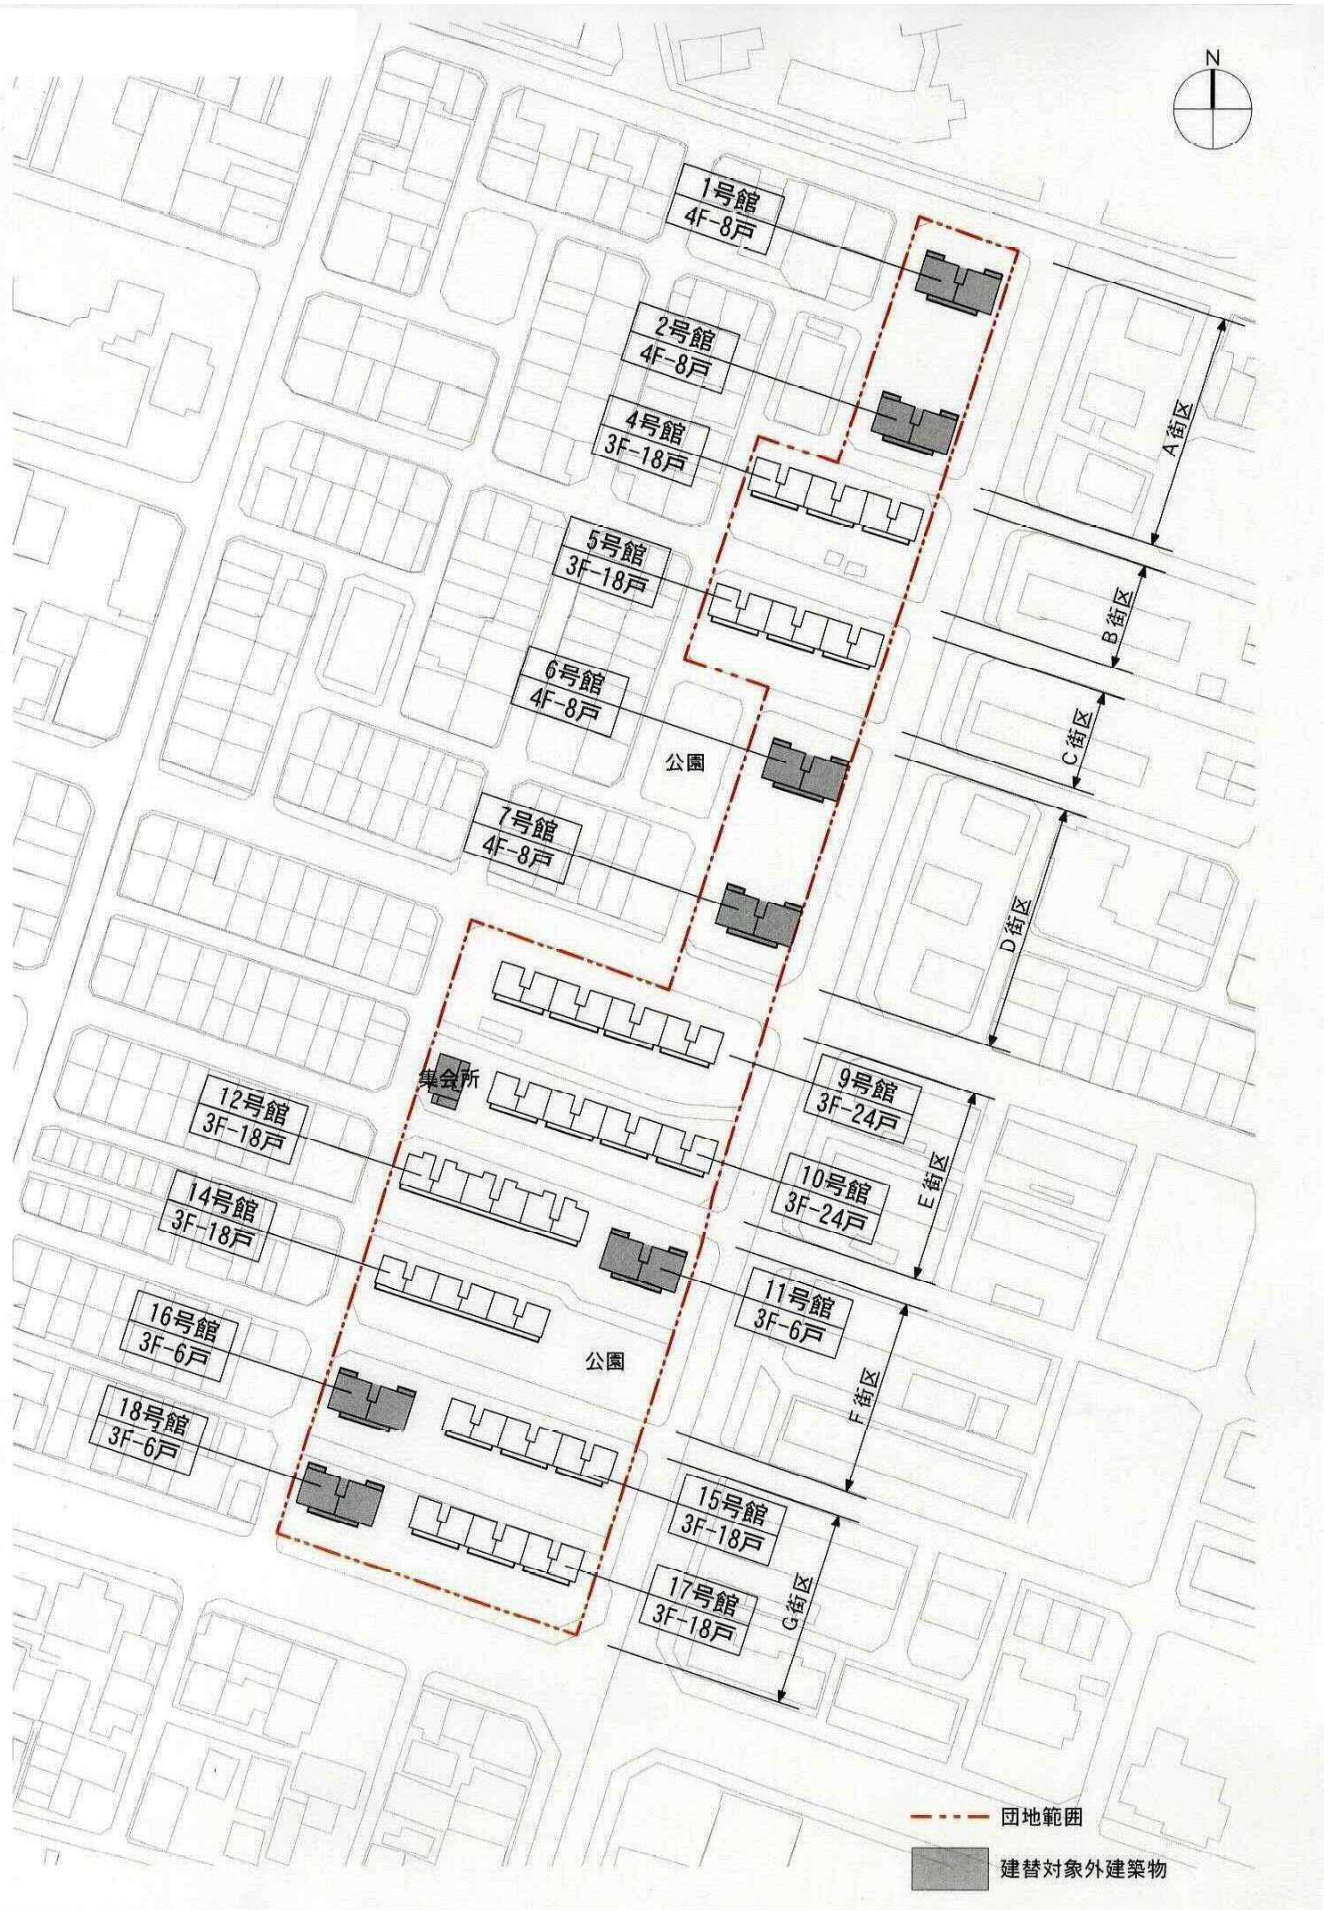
N

1号館
4F-8戸

2号館
4F-8戸

4号館
3F-18戸

5号館
3F-18戸

6号館
4F-8戸

公園

7号館
4F-8戸

A街区

B街区

C街区

D街区

集会所

12号館
3F-18戸

9号館
3F-24戸

10号館
3F-24戸

E街区

14号館
3F-18戸

11号館
3F-6戸

16号館
3F-6戸

公園

F街区

18号館
3F-6戸

15号館
3F-18戸

17号館
3F-18戸

G街区

団地範囲

建替対象外建築物